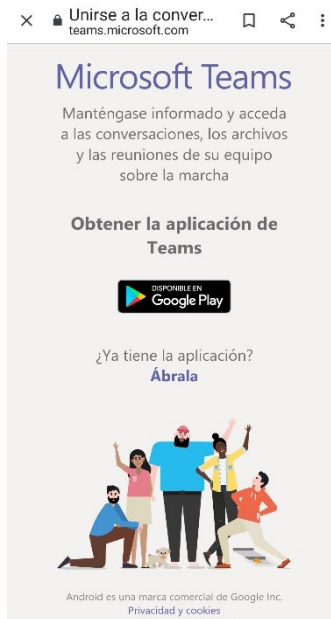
Unirse a la conver...
teams.microsoft.com

Microsoft Teams

Manténgase informado y acceda a las conversaciones, los archivos y las reuniones de su equipo sobre la marcha

Obtener la aplicación de Teams

DISPONIBLE EN
Google Play

¿Ya tiene la aplicación?
Ábrala

Android es una marca comercial de Google Inc.
Privacidad y cookies